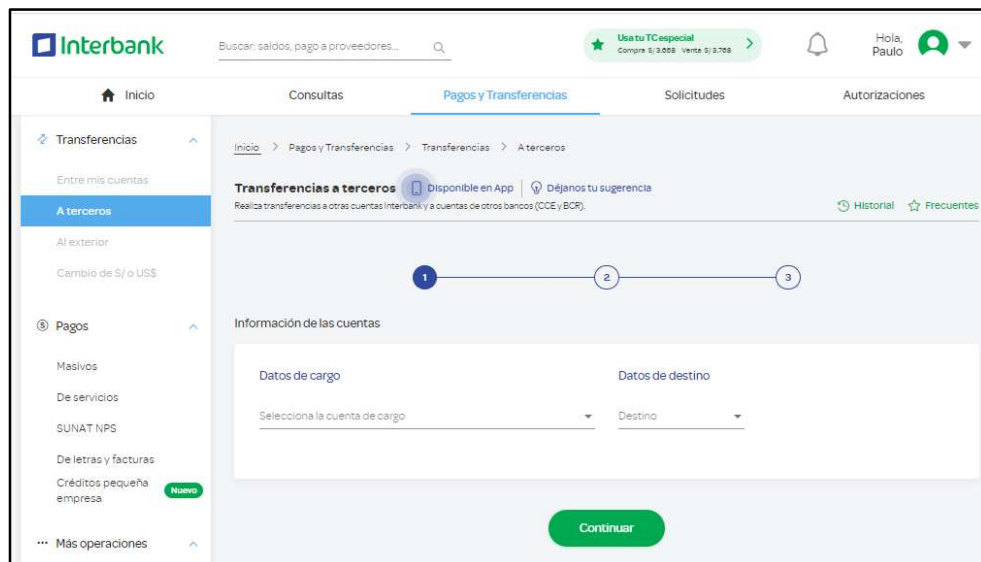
Interbank

Buscar: saldos, pago a proveedores...

Usa tu TC especial
Compra S/ 3.668 Venta S/ 3.768

Hola, Paulo

Inicio
Consultas
Pagos y Transferencias
Solicitudes
Autorizaciones

Transferencias
Entre mis cuentas
A terceros
Al exterior
Cambio de S/ o US$

Pagos
Masivos
De servicios
SUNAT NPS
De letras y facturas
Créditos pequeña empresa
Nuevo

Más operaciones

Inicio > Pagos y Transferencias > Transferencias > A terceros

Transferencias a terceros
Disponible en App
Déjanos tu sugerencia
Realiza transferencias a otras cuentas Interbank y a cuentas de otros bancos (CCE y BCR).

Historial
Frecuentes

1
2
3

Información de las cuentas

Datos de cargo
Selecciona la cuenta de cargo

Datos de destino
Destino

Continuar